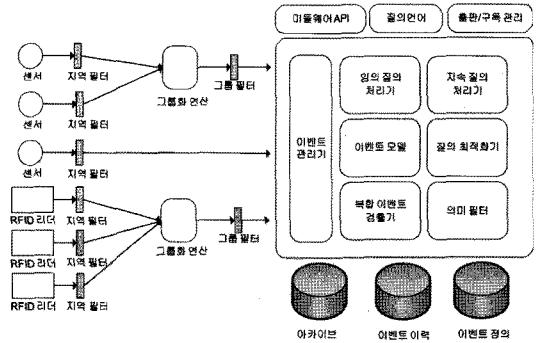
미들웨어 API
질의언어
출판/구독 관리

센서
지역 필터
센서
지역 필터
그룹화 연산
그룹 필터
센서

RFID 리더
지역 필터
RFID 리더
지역 필터
RFID 리더
지역 필터
그룹화 연산
그룹 필터

이벤트 관리기
임의 질의 처리기
지속 질의 처리기
이벤트 모델
질의 최적화기
복합 이벤트 검출기
의미 필터

아카이브
이벤트 이력
이벤트 정의